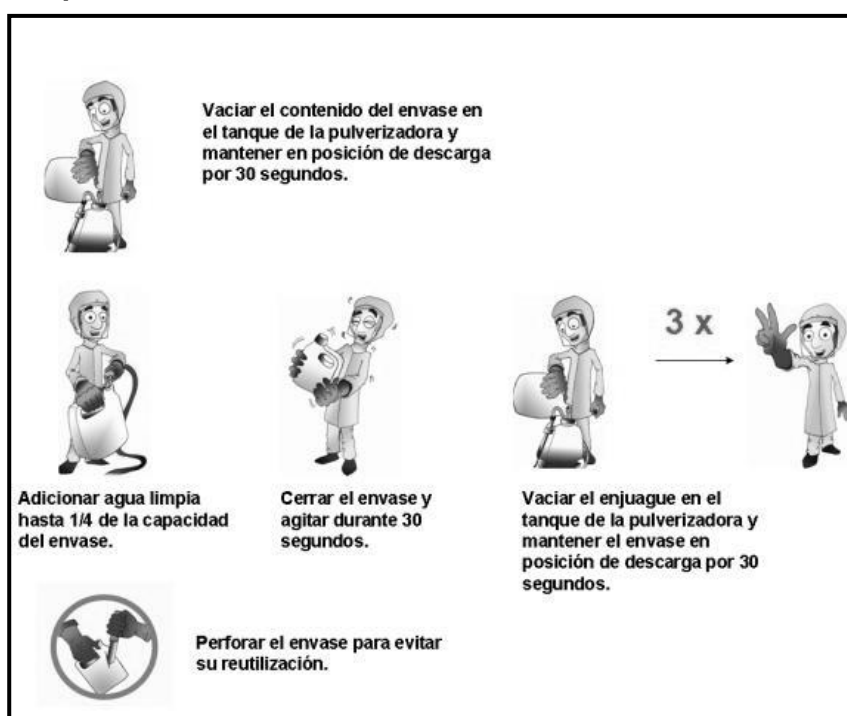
Vaciar el contenido del envase en el tanque de la pulverizadora y mantener en posición de descarga por 30 segundos.

3 x

Adicionar agua limpia hasta 1/4 de la capacidad del envase.

Cerrar el envase y agitar durante 30 segundos.

Vaciar el enjuague en el tanque de la pulverizadora y mantener el envase en posición de descarga por 30 segundos.

Perforar el envase para evitar su reutilización.